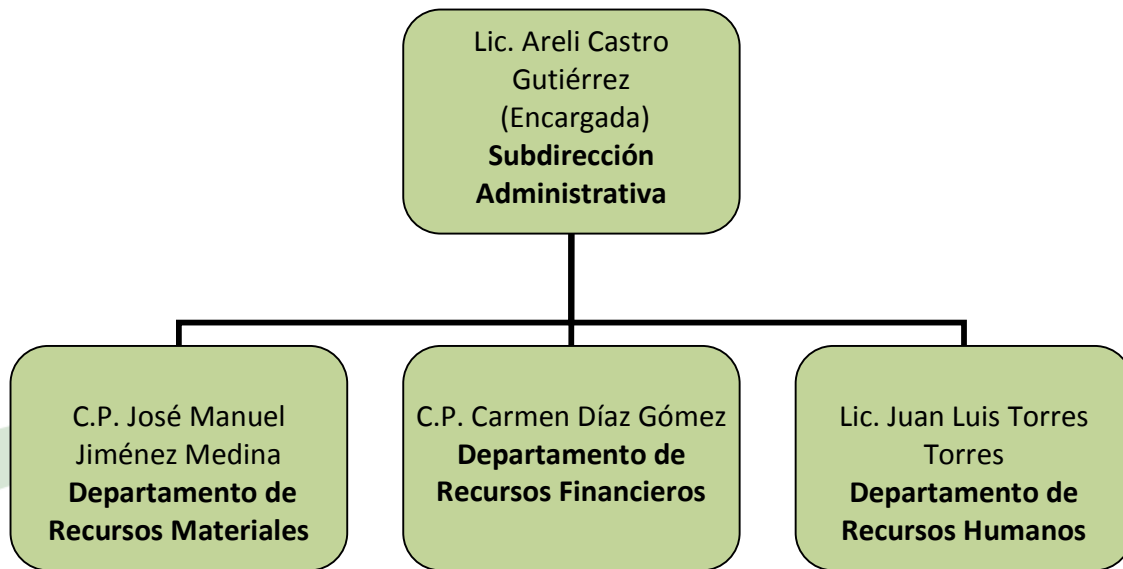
Lic. Areli Castro Gutiérrez
(Encargada)
**Subdirección Administrativa**

C.P. José Manuel Jiménez Medina
**Departamento de Recursos Materiales**

C.P. Carmen Díaz Gómez
**Departamento de Recursos Financieros**

Lic. Juan Luis Torres Torres
**Departamento de Recursos Humanos**